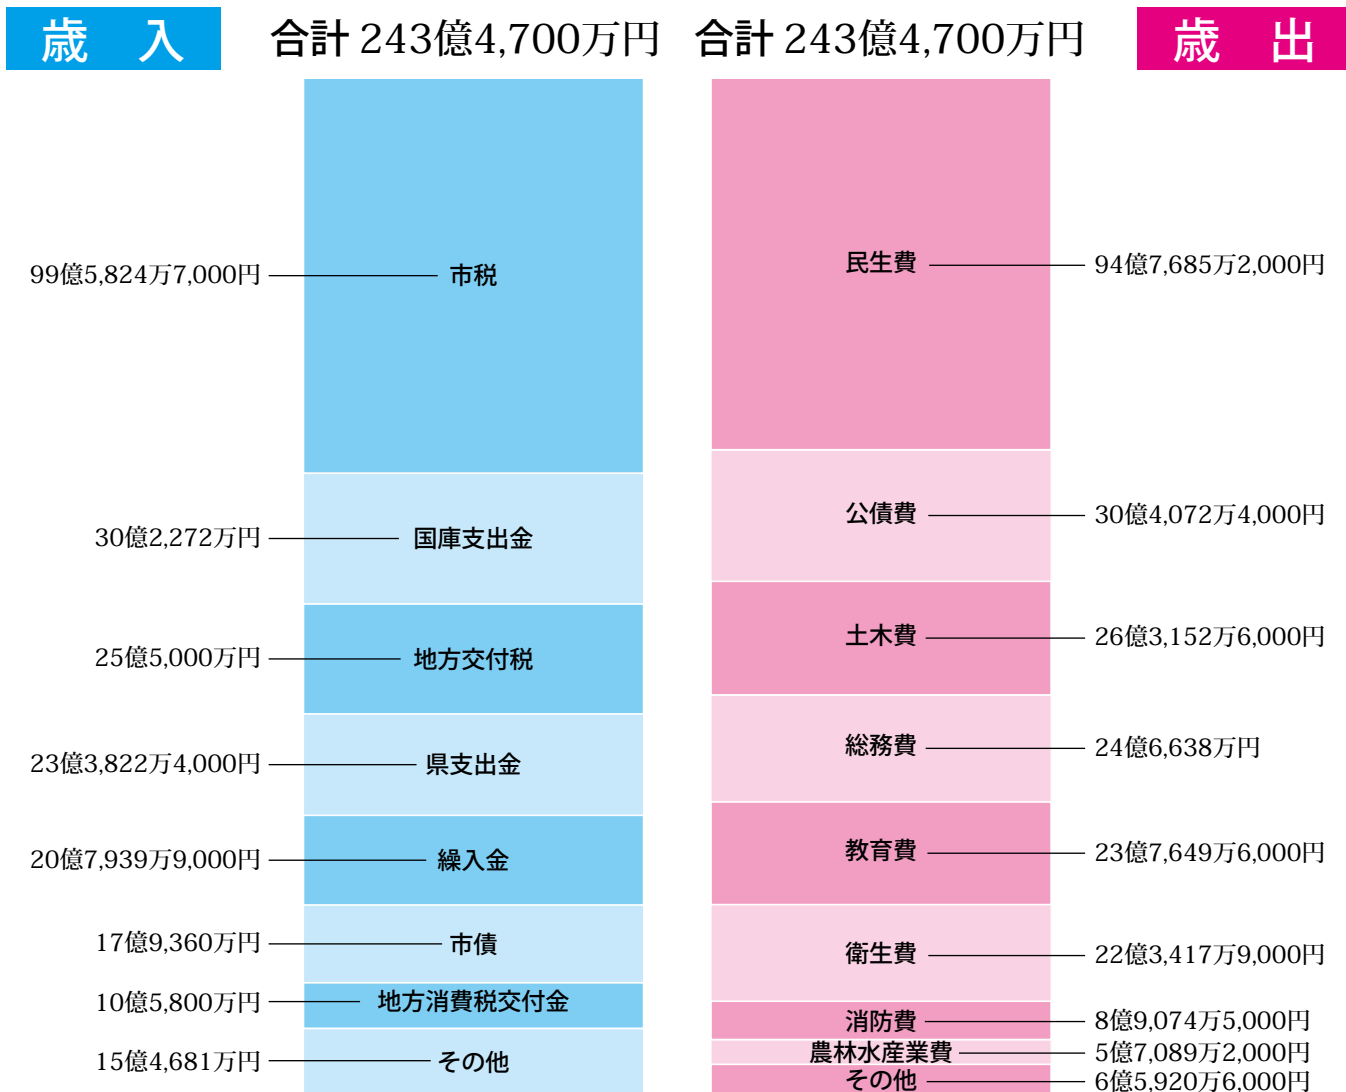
歳　入

合計 243億4,700万円

合計 243億4,700万円

歳　出

99億5,824万7,000円 市税

30億2,272万円 国庫支出金

25億5,000万円 地方交付税

23億3,822万4,000円 県支出金

20億7,939万9,000円 繰入金

17億9,360万円 市債

10億5,800万円 地方消費税交付金

15億4,681万円 その他

民生費 94億7,685万2,000円

公債費 30億4,072万4,000円

土木費 26億3,152万6,000円

総務費 24億6,638万円

教育費 23億7,649万6,000円

衛生費 22億3,417万9,000円

消防費 8億9,074万5,000円

農林水産業費 5億7,089万2,000円

その他 6億5,920万6,000円